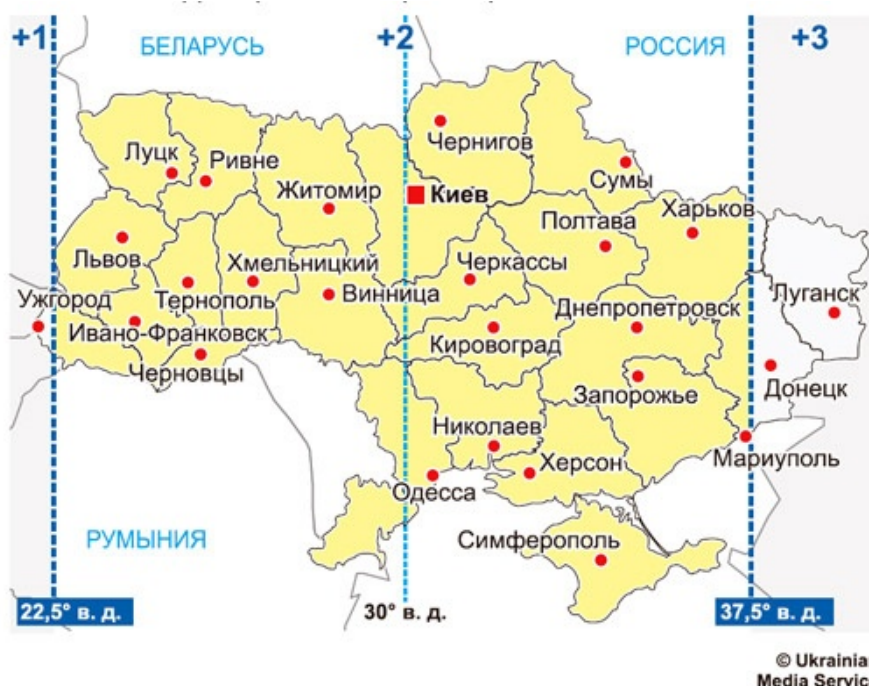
+1
БЕЛАРУСЬ
+2
РОССИЯ
+3
Луцк
Ривне
Чернигов
Сумы
Житомир
Киев
Харьков
Полтава
Львов
Хмельницкий
Черкассы
Луганск
Ужгород
Тернополь
Винница
Днепропетровск
Ивано-Франковск
Кировоград
Черновцы
Запорожье
Донецк
Николаев
Херсон
Мариуполь
Одесса
РУМЫНИЯ
Симферополь
22,5° в. д.
30° в. д.
37,5° в. д.
© Ukrainia
Media Servic